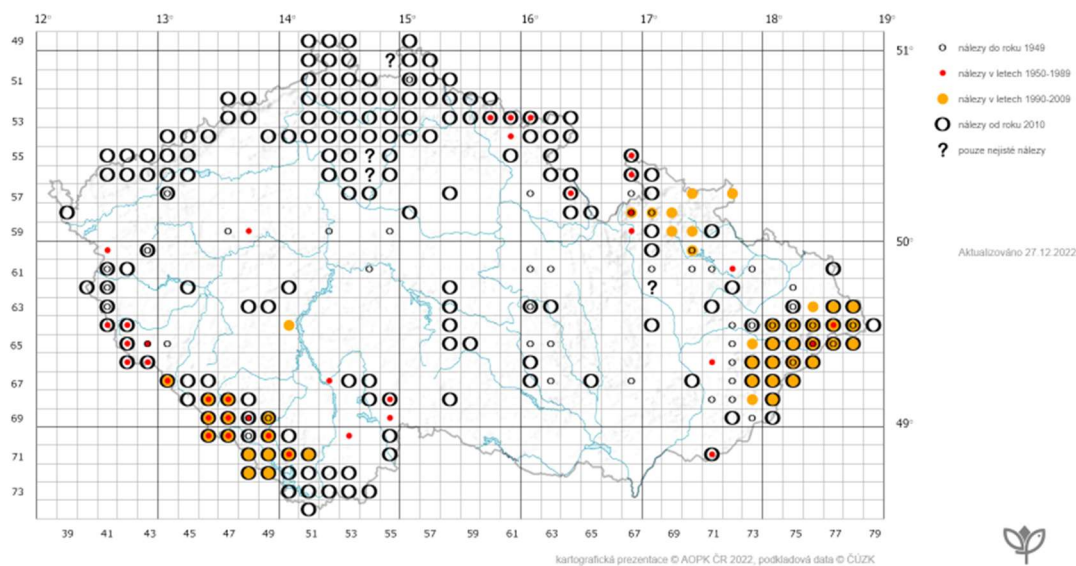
12° 13° 14° 15° 16° 17° 18° 19°

49
51
53
55
57
59
61
63
65
67
69
71
73

51°
50°
49°

39 41 43 45 47 49 51 53 55 57 59 61 63 65 67 69 71 73 75 77 79

?
?
?
?
?

nálezy do roku 1949
nálezy v letech 1950-1989
nálezy v letech 1990-2009
nálezy od roku 2010
? pouze nejisté nálezy

Aktualizováno 27.12.2022

kartografická prezentace © AOPK ČR 2022, podkladová data © ČÚZK